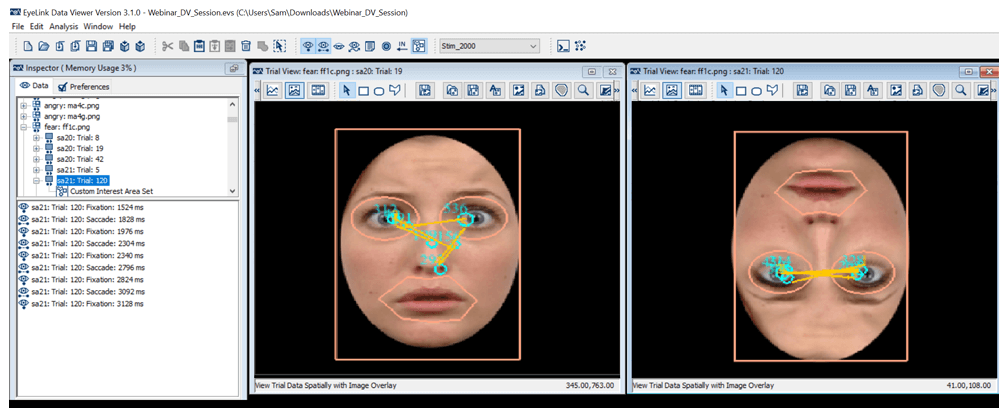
EyeLink Data Viewer Version 3.1.0 - Webinar_DV_Session.evs (C:\Users\Sam\Downloads\Webinar_DV_Session)
File Edit Analysis Window Help

Stim_2000

Inspector ( Memory Usage 3% )
Data Preferences
angry: ma4c.png
angry: ma4g.png
fear: ff1c.png
sa20: Trial: 8
sa20: Trial: 19
sa20: Trial: 42
sa21: Trial: 5
sa21: Trial: 120
Custom Interest Area Set

sa21: Trial: 120: Fixation: 1524 ms
sa21: Trial: 120: Saccade: 1828 ms
sa21: Trial: 120: Fixation: 1976 ms
sa21: Trial: 120: Saccade: 2304 ms
sa21: Trial: 120: Fixation: 2340 ms
sa21: Trial: 120: Saccade: 2796 ms
sa21: Trial: 120: Fixation: 2824 ms
sa21: Trial: 120: Saccade: 3092 ms
sa21: Trial: 120: Fixation: 3128 ms

Trial View: fear: ff1c.png : sa20: Trial: 19
View Trial Data Spatially with Image Overlay
345.00,763.00

Trial View: fear: ff1c.png : sa21: Trial: 120
View Trial Data Spatially with Image Overlay
41.00,108.00